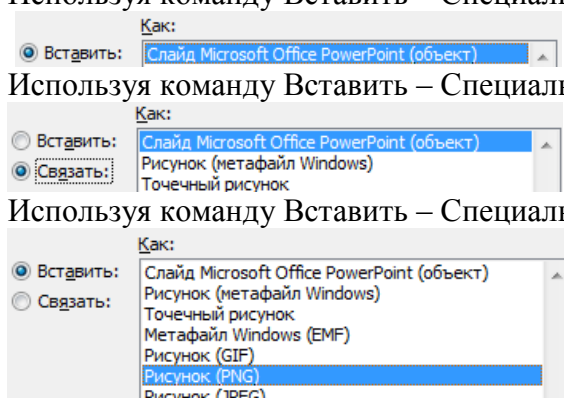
Используя команду Вставить – Специал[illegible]

Как:
Вставить: Слайд Microsoft Office PowerPoint (объект)

Используя команду Вставить – Специаль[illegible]

Как:
Вставить:
Связать:
Слайд Microsoft Office PowerPoint (объект)
Рисунок (метафайл Windows)
Точечный рисунок

Используя команду Вставить – Специаль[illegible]

Как:
Вставить:
Связать:
Слайд Microsoft Office PowerPoint (объект)
Рисунок (метафайл Windows)
Точечный рисунок
Метафайл Windows (EMF)
Рисунок (GIF)
Рисунок (PNG)
Рисунок (JPEG)